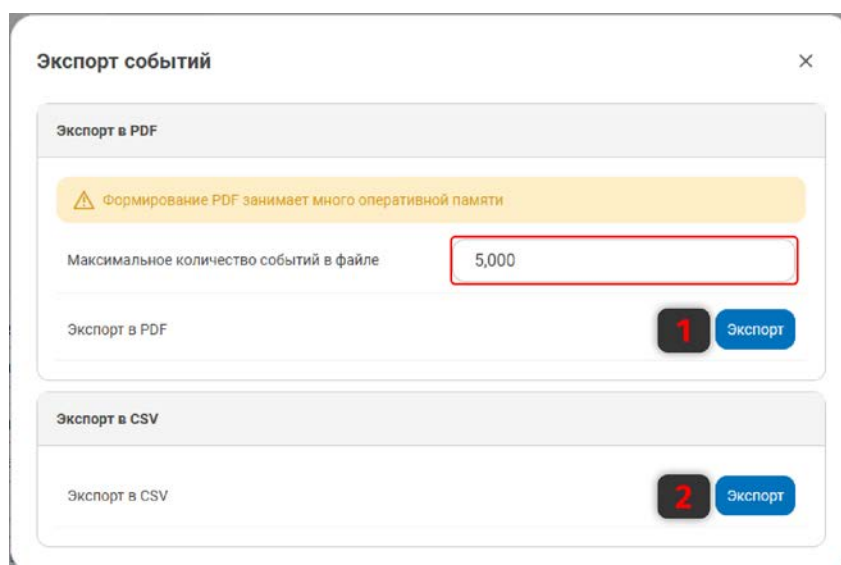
Экспорт событий

×

Экспорт в PDF

Формирование PDF занимает много оперативной памяти

Максимальное количество событий в файле

5,000

Экспорт в PDF

1

Экспорт

Экспорт в CSV

Экспорт в CSV

2

Экспорт